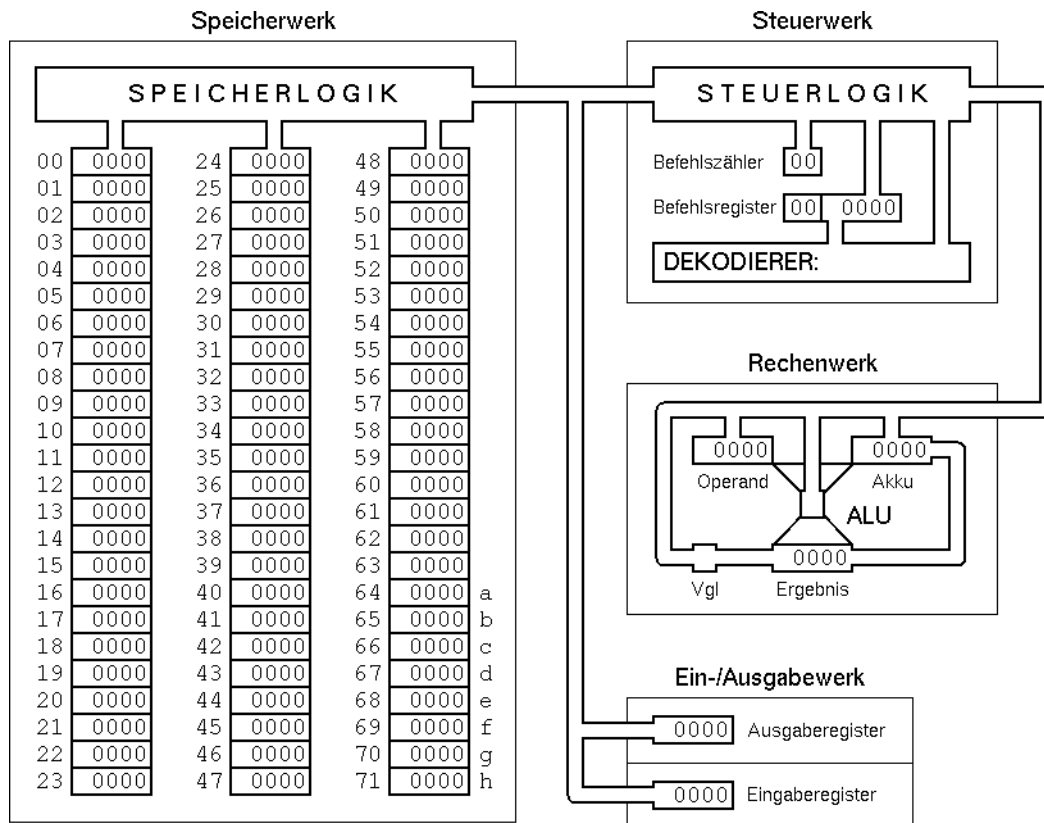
Speicherwerk

SPEICHERLOGIK

| | | | | | | |
|---|---|---|---|---|---|---|
| 00 | 0000 | 24 | 0000 | 48 | 0000 | |
| 01 | 0000 | 25 | 0000 | 49 | 0000 | |
| 02 | 0000 | 26 | 0000 | 50 | 0000 | |
| 03 | 0000 | 27 | 0000 | 51 | 0000 | |
| 04 | 0000 | 28 | 0000 | 52 | 0000 | |
| 05 | 0000 | 29 | 0000 | 53 | 0000 | |
| 06 | 0000 | 30 | 0000 | 54 | 0000 | |
| 07 | 0000 | 31 | 0000 | 55 | 0000 | |
| 08 | 0000 | 32 | 0000 | 56 | 0000 | |
| 09 | 0000 | 33 | 0000 | 57 | 0000 | |
| 10 | 0000 | 34 | 0000 | 58 | 0000 | |
| 11 | 0000 | 35 | 0000 | 59 | 0000 | |
| 12 | 0000 | 36 | 0000 | 60 | 0000 | |
| 13 | 0000 | 37 | 0000 | 61 | 0000 | |
| 14 | 0000 | 38 | 0000 | 62 | 0000 | |
| 15 | 0000 | 39 | 0000 | 63 | 0000 | |
| 16 | 0000 | 40 | 0000 | 64 | 0000 | a |
| 17 | 0000 | 41 | 0000 | 65 | 0000 | b |
| 18 | 0000 | 42 | 0000 | 66 | 0000 | c |
| 19 | 0000 | 43 | 0000 | 67 | 0000 | d |
| 20 | 0000 | 44 | 0000 | 68 | 0000 | e |
| 21 | 0000 | 45 | 0000 | 69 | 0000 | f |
| 22 | 0000 | 46 | 0000 | 70 | 0000 | g |
| 23 | 0000 | 47 | 0000 | 71 | 0000 | h |

Steuerwerk

STEUERLOGIK

Befehlszähler 00

Befehlsregister 00 0000

DEKODIERER:

Rechenwerk

0000 Operand

0000 Akku

ALU

Vgl

0000 Ergebnis

Ein-/Ausgabewerk

0000 Ausgaberegister

0000 Eingaberegister